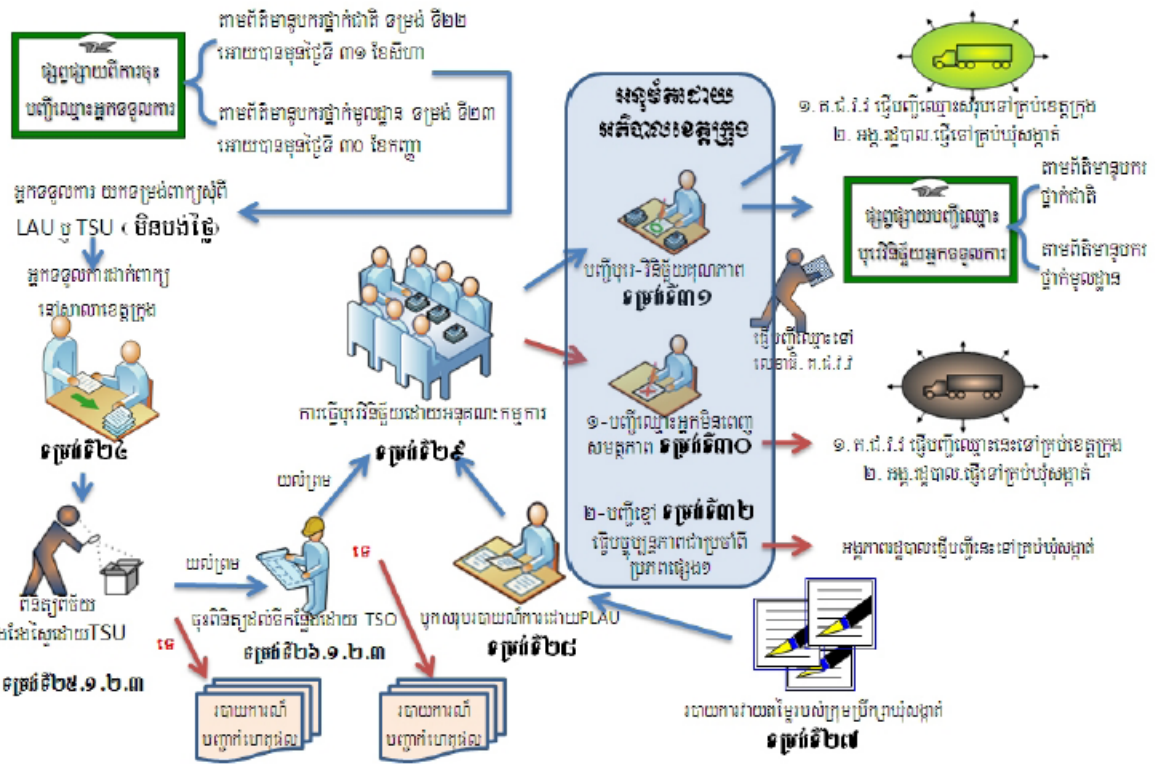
ផ្សព្វផ្សាយពីការចុះបញ្ជីឈ្មោះអ្នកទទួលការ

តាមព័ត៌មានថ្នាក់ជាតិ ទម្រង់ ទី២២ អោយបានមុនថ្ងៃទី ៣១ ខែសីហា

តាមព័ត៌មានថ្នាក់មូលដ្ឋាន ទម្រង់ ទី២៣ អោយបានមុនថ្ងៃទី ៣០ ខែកញ្ញា

អ្នកទទួលការ យកទម្រង់ពាក្យសុំពី LAU ឬ TSU ( មិនបង់ថ្លៃ)

អ្នកទទួលការដាក់ពាក្យ នៅសាលាខេត្តក្រុង

ទម្រង់ទី២៤

ពិនិត្យពិច័យ ដោយស្មៀនដោយTSU

ទម្រង់ទី២៥.១.២.៣

យល់ព្រម

ធ្វើការពិនិត្យលក់ខិតឡើងដោយ TSO

ទម្រង់ទី២៦.១.២.៣

ទេ

របាយការណ៍ បញ្ជាក់ហេតុផល

ទេ

របាយការណ៍ បញ្ជាក់ហេតុផល

យល់ព្រម

ការធ្វើបុរេវិនិច្ឆ័យដោយអនុគណៈកម្មការ

ទម្រង់ទី២៩

បូកសរុបរបាយការណ៍ដោយPLAU

ទម្រង់ទី២៨

អនុម័តដោយអភិបាលខេត្តក្រុង

បញ្ជីបុរេ-វិនិច្ឆ័យគុណភាព ទម្រង់ទី៣១

១-បញ្ជីឈ្មោះអ្នកមិនពេញសមត្ថភាព ទម្រង់ទី៣០

២-បញ្ជីខ្មៅ ទម្រង់ទី៣២ ផ្ញើបញ្ជូនគោលការណ៍ប្រភេទផ្សេងៗ

ផ្ញើបញ្ជីឈ្មោះទៅលេខាធិ. គ.ជ.រ.រ

១. គ.ជ.រ.រ ផ្ញើបញ្ជីឈ្មោះសរុបទៅគ្រប់ខេត្តក្រុង
២. អង្គ.រដ្ឋបាល.ផ្ញើទៅគ្រប់ឃុំសង្កាត់

ផ្សព្វផ្សាយបញ្ជីឈ្មោះបុរេវិនិច្ឆ័យអ្នកទទួលការ

តាមព័ត៌មានថ្នាក់ជាតិ

តាមព័ត៌មានថ្នាក់មូលដ្ឋាន

១. គ.ជ.រ.រ ផ្ញើបញ្ជីឈ្មោះនេះទៅគ្រប់ខេត្តក្រុង
២. អង្គ.រដ្ឋបាល.ផ្ញើទៅគ្រប់ឃុំសង្កាត់

អង្គភាពរដ្ឋបាលផ្ញើបញ្ជីនេះទៅគ្រប់ឃុំសង្កាត់

របាយការណ៍វាយតម្លៃរបស់ក្រុមប្រឹក្សាឃុំសង្កាត់ ទម្រង់ទី២៧